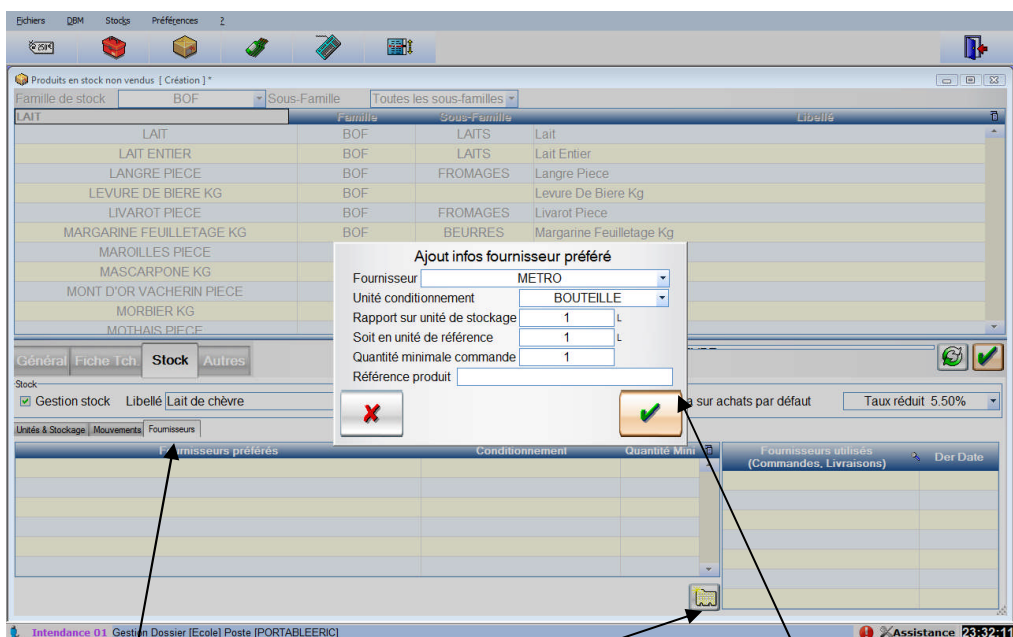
Fichiers DBM Stocks Préférences ?

Produits en stock non vendus [ Création ] *

Famille de stock BOF Sous-Famille Toutes les sous-familles

LAIT

| | Famille | Sous-Famille | Libellé |
|---|---|---|---|
| LAIT | BOF | LAITS | Lait |
| LAIT ENTIER | BOF | LAITS | Lait Entier |
| LANGRE PIECE | BOF | FROMAGES | Langre Piece |
| LEVURE DE BIERE KG | BOF | | Levure De Biere Kg |
| LIVAROT PIECE | BOF | FROMAGES | Livarot Piece |
| MARGARINE FEUILLETAGE KG | BOF | BEURRES | Margarine Feuilletage Kg |
| MAROILLES PIECE | | | |
| MASCARPONE KG | | | |
| MONT D'OR VACHERIN PIECE | | | |
| MORBIER KG | | | |
| MOTHAIS PIECE | | | |

Ajout infos fournisseur préféré
Fournisseur METRO
Unité conditionnement BOUTEILLE
Rapport sur unité de stockage 1 L
Soit en unité de référence 1 L
Quantité minimale commande 1
Référence produit

Général Fiche Tch Stock Autres

Stock
Gestion stock Libellé Lait de chèvre
a sur achats par défaut Taux réduit 5.50%

Unités & Stockage Mouvements Fournisseurs

| Fournisseurs préférés | Conditionnement | Quantité Mini |
|---|---|---|

| Fournisseurs utilisés (Commandes, Livraisons) | Der Date |
|---|---|

Intendance 01 Gestion Dossier [Ecole] Poste [PORTABLEERIC] Assistance 23:32:11